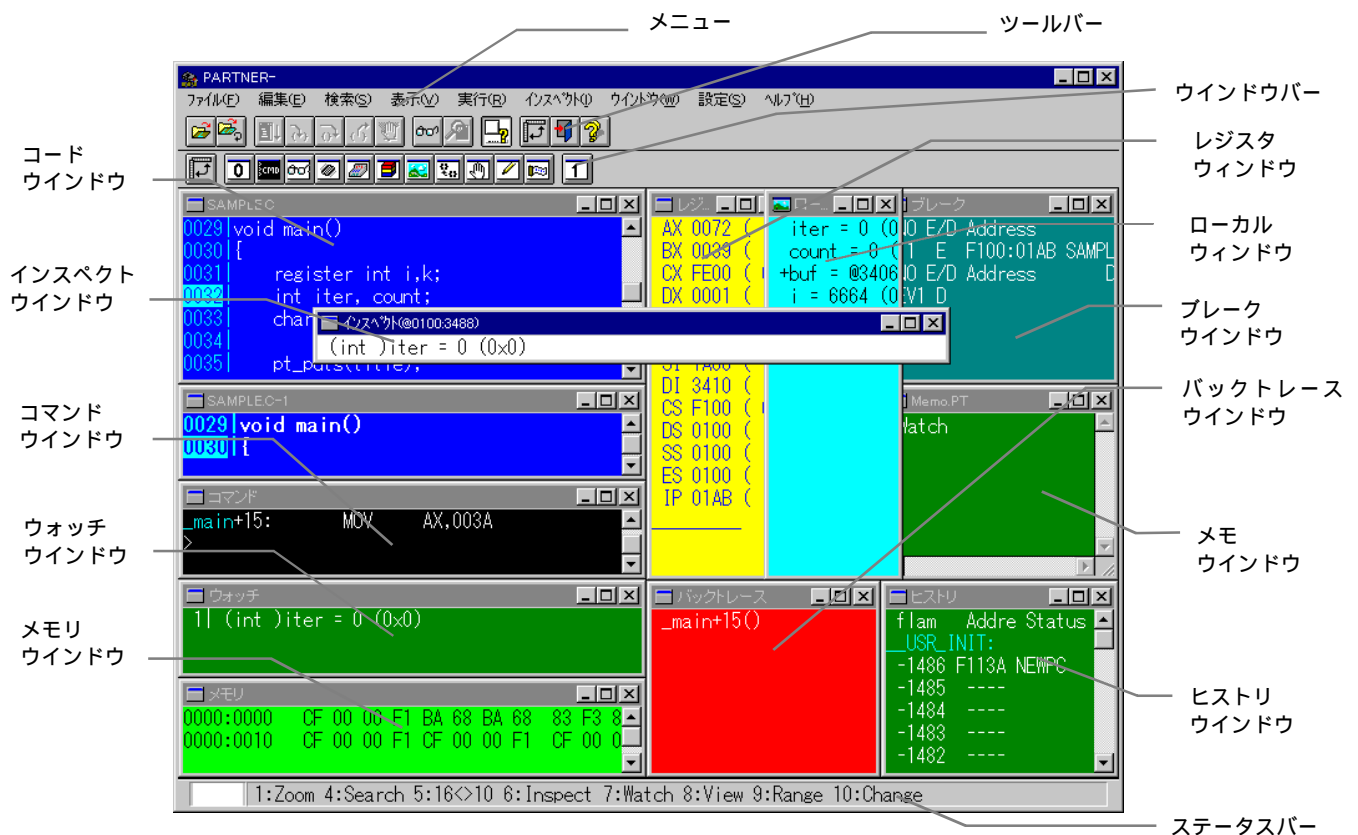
メニュー

ツールバー

ウインドウバー

レジスタ
ウィンドウ

ローカル
ウィンドウ

ブレーク
ウインドウ

バックトレース
ウインドウ

メモ
ウインドウ

ヒストリ
ウインドウ

ステータスバー

コード
ウインドウ

インスペクト
ウインドウ

コマンド
ウインドウ

ウォッチ
ウインドウ

メモリ
ウインドウ

PARTNER-

ファイル(F) 編集(E) 検索(S) 表示(V) 実行(R) インスペクト(I) ウインドウ(W) 設定(S) ヘルプ(H)

0 CMD 1

SAMPLE.C

0029 void main()
0030 {
0031 register int i,k;
0032 int iter, count;
0033 char
0034
0035 pt_puts(title);

インスペクト(@0100:3488)

(int )iter = 0 (0x0)

SAMPLE.C-1

0029 void main()
0030 {

コマンド

_main+15: MOV AX,003A
>

ウォッチ

1| (int )iter = 0 (0x0)

メモリ

0000:0000 CF 00 00 F1 BA 68 BA 68 83 F3 8
0000:0010 CF 00 00 F1 CF 00 00 F1 CF 00 0

レジ...

AX 0072 (
BX 0039 (
CX FE00 (
DX 0001 (
SI 1A00 (
DI 3410 (
CS F100 (
DS 0100 (
SS 0100 (
ES 0100 (
IP 01AB (

ロー...

iter = 0 (0
count = 0 (
+buf = @3406
i = 6664 (0

ブレーク

0 E/D Address
1 E F100:01AB SAMPL
0 E/D Address D
V1 D

Memo.PT

Watch

バックトレース

_main+15()

ヒストリ

flam Addre Status
__USR_INIT:
-1486 F113A NEWPC
-1485 ----
-1484 ----
-1483 ----
-1482 ----

1:Zoom 4:Search 5:16<>10 6:Inspect 7:Watch 8:View 9:Range 10:Change